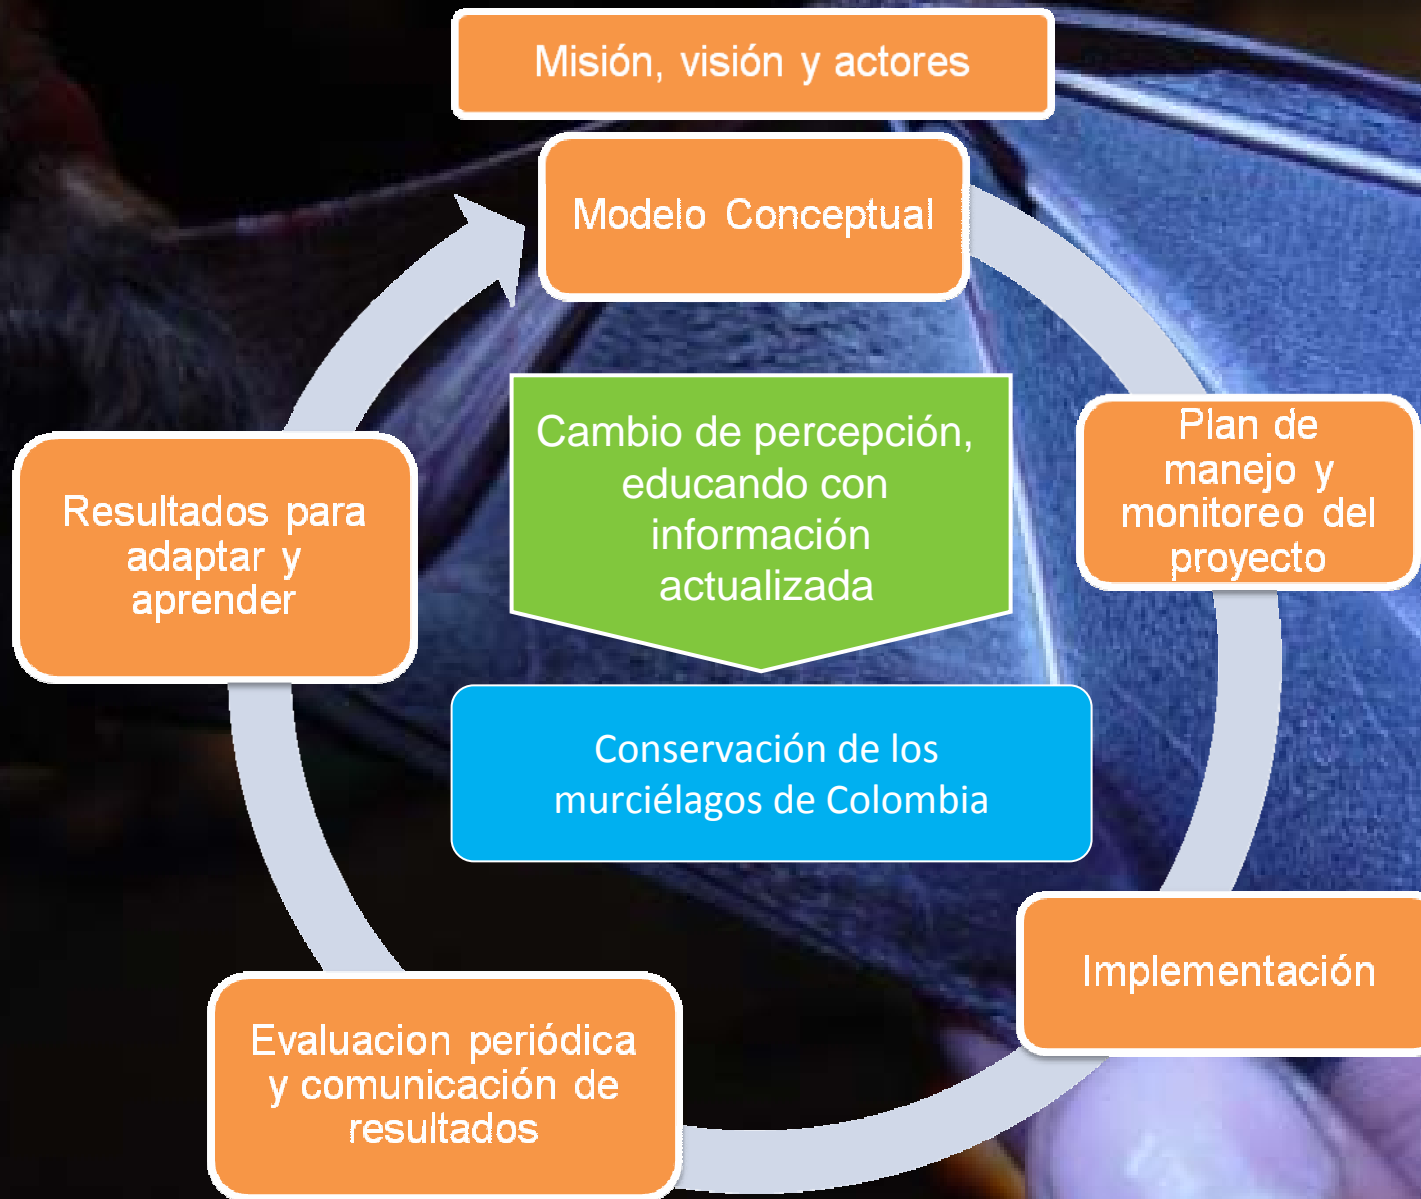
Misión, visión y actores

Modelo Conceptual

Plan de manejo y monitoreo del proyecto

Implementación

Evaluacion periódica y comunicación de resultados

Resultados para adaptar y aprender

Cambio de percepción, educando con información actualizada

Conservación de los murciélagos de Colombia